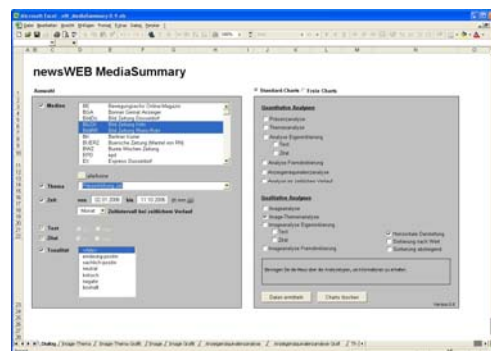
Microsoft Excel - nW_MediaSummary

newsWEB MediaSummary

Auswahl

Medien
BE
BGA
BILD
BILD
BILD
BI
BUERZ
BZ
EPD
EX

Thema

Zeit

Monat

Zeitintervall bei zeitlichem Verlauf

Text

Zitat

Tonalität

Standard Charts

Extra Charts

Quantitative Analysen

Präsenzanalyse

Themenanalyse

Analyse Eigenwerbung

Text

Zitat

Analyse Fremdwerbung

Anzeigenkategorienanalyse

Analyse im zeitlichen Verlauf

Qualitative Analysen

Imageanalyse

Image-Themenanalyse

Imageanalyse Eigenwerbung

Text

Zitat

Imageanalyse Fremdwerbung

Horizontale Darstellung

Sortierung nach Wert

Sortierung absteigend

Daten ermitteln

Charts löschen

Version 0.4

Dialog